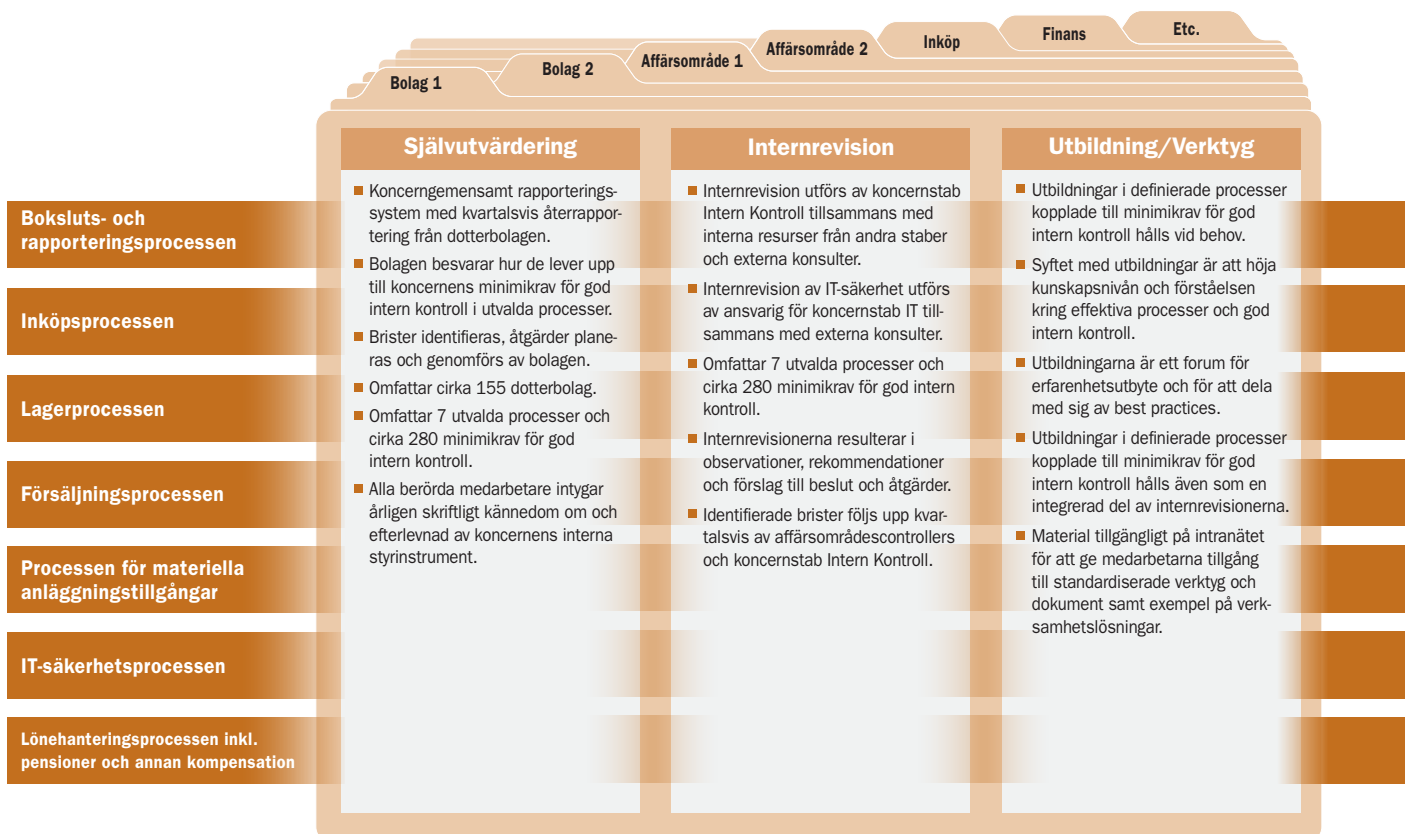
Bolag 1

Bolag 2

Affärsområde 1

Affärsområde 2

Inköp

Finans

Etc.

Bokskluts- och rapporteringsprocessen

Inköpsprocessen

Lagerprocessen

Försäljningsprocessen

Processen för materiella anläggningstillgångar

IT-säkerhetsprocessen

Lönehanteringsprocessen inkl. pensioner och annan kompensation

Självutvärdering

- Koncerngemensamt rapporteringssystem med kvartalsvis återrapportering från dotterbolagen.
- Bolagen besvarar hur de lever upp till koncernens minimikrav för god intern kontroll i utvalda processer.
- Brister identifieras, åtgärder planeras och genomförs av bolagen.
- Omfattar cirka 155 dotterbolag.
- Omfattar 7 utvalda processer och cirka 280 minimikrav för god intern kontroll.
- Alla berörda medarbetare intygar årligen skriftligt kännedom om och efterlevnad av koncernens interna styrinstrument.

Internrevision

- Internrevision utförs av koncernstab Intern Kontroll tillsammans med interna resurser från andra staber och externa konsulter.
- Internrevision av IT-säkerhet utförs av ansvarig för koncernstab IT tillsammans med externa konsulter.
- Omfattar 7 utvalda processer och cirka 280 minimikrav för god intern kontroll.
- Internrevisionerna resulterar i observationer, rekommendationer och förslag till beslut och åtgärder.
- Identifierade brister följs upp kvartalsvis av affärsområdescontrollers och koncernstab Intern Kontroll.

Utbildning/Verktyg

- Utbildningar i definierade processer kopplade till minimikrav för god intern kontroll hålls vid behov.
- Syftet med utbildningar är att höja kunskapsnivån och förståelsen kring effektiva processer och god intern kontroll.
- Utbildningarna är ett forum för erfarenhetsutbyte och för att dela med sig av best practices.
- Utbildningar i definierade processer kopplade till minimikrav för god intern kontroll hålls även som en integrerad del av internrevisionerna.
- Material tillgängligt på intranätet för att ge medarbetarna tillgång till standardiserade verktyg och dokument samt exempel på verksamhetslösningar.